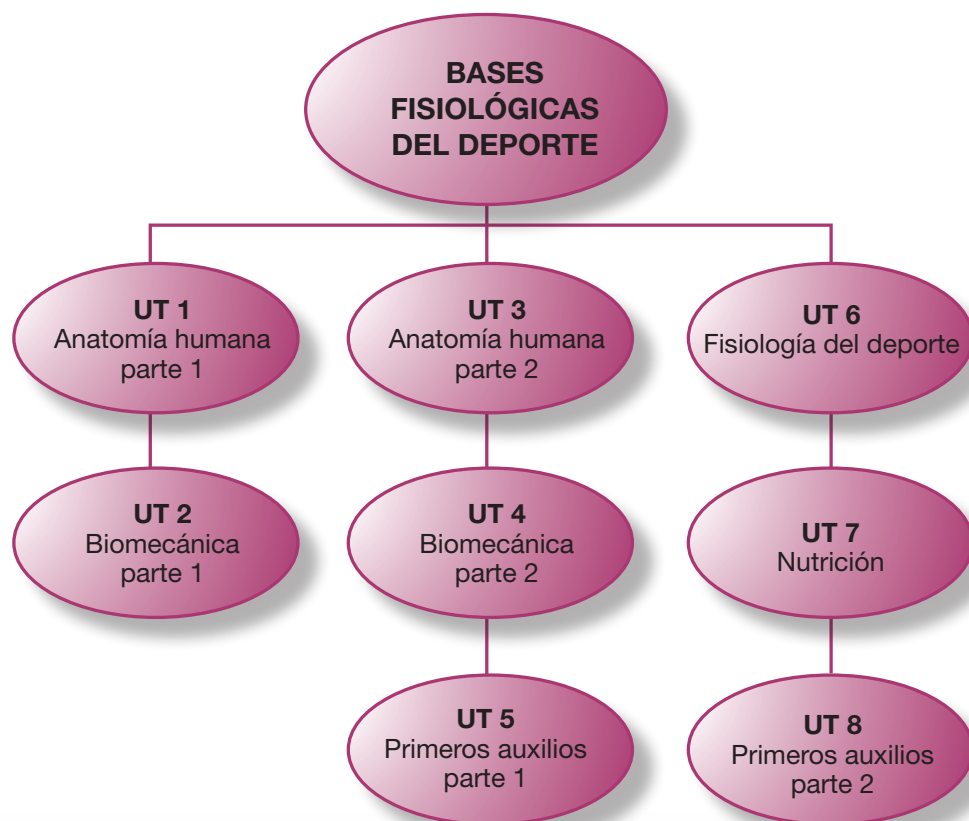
BASES FISIOLÓGICAS DEL DEPORTE

UT 1
Anatomía humana parte 1

UT 2
Biomecánica parte 1

UT 3
Anatomía humana parte 2

UT 4
Biomecánica parte 2

UT 5
Primeros auxilios parte 1

UT 6
Fisiología del deporte

UT 7
Nutrición

UT 8
Primeros auxilios parte 2